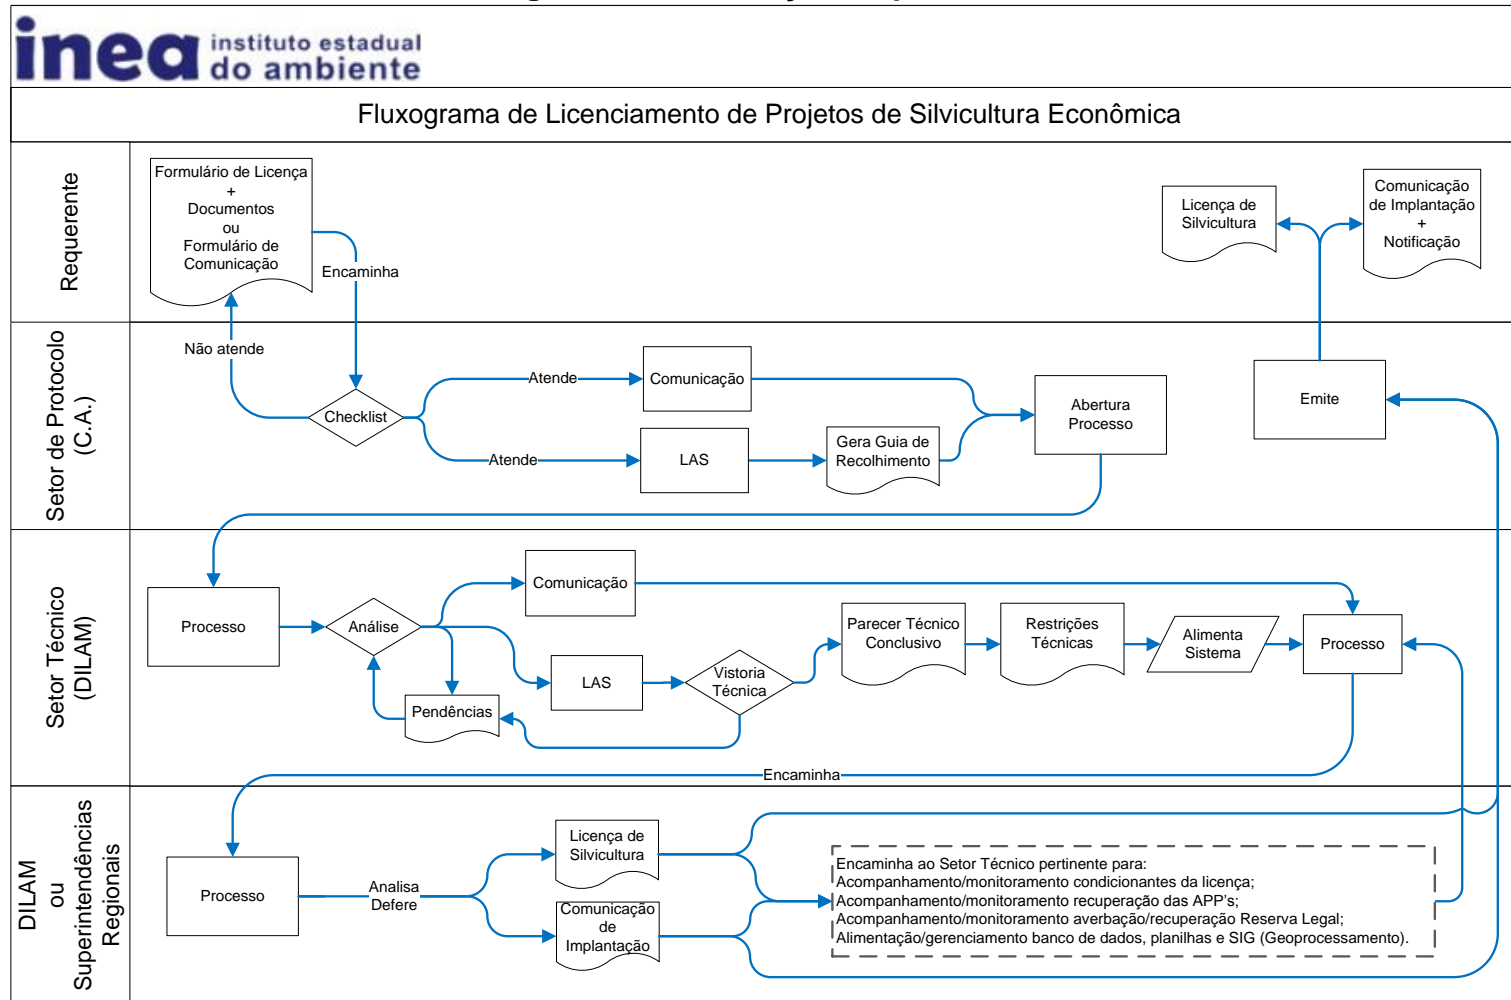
inea instituto estadual do ambiente

Fluxograma de Licenciamento de Projetos de Silvicultura Econômica

Requerente

Formulário de Licença + Documentos ou Formulário de Comunicação

Encaminha

Licença de Silvicultura

Comunicação de Implantação + Notificação

Setor de Protocolo (C.A.)

Não atende

Checklist

Atende

Comunicação

Atende

LAS

Gera Guia de Recolhimento

Abertura Processo

Emite

Setor Técnico (DILAM)

Processo

Análise

Comunicação

LAS

Pendências

Vistoria Técnica

Parecer Técnico Conclusivo

Restrições Técnicas

Alimenta Sistema

Processo

Encaminha

DILAM ou Superintendências Regionais

Processo

Analisa Defere

Licença de Silvicultura

Comunicação de Implantação

Encaminha ao Setor Técnico pertinente para:
Acompanhamento/monitoramento condicionantes da licença;
Acompanhamento/monitoramento recuperação das APP's;
Acompanhamento/monitoramento averbação/recuperação Reserva Legal;
Alimentação/gerenciamento banco de dados, planilhas e SIG (Geoprocessamento).